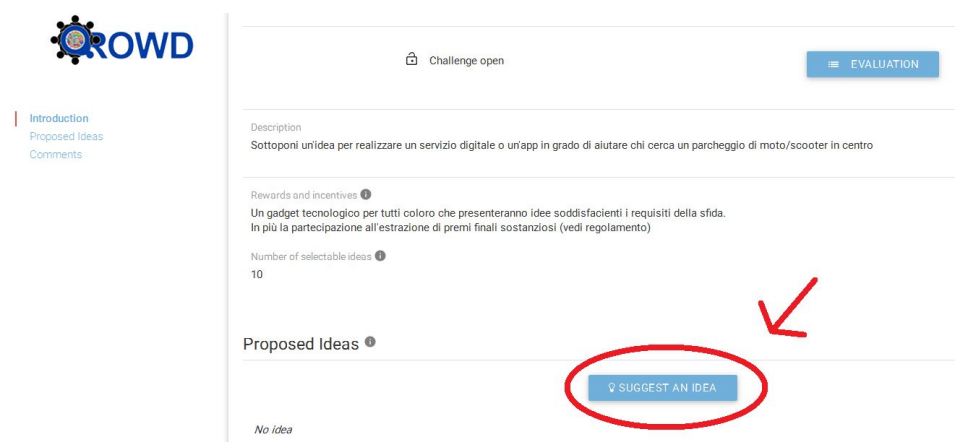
CROWD

Introduction
Proposed Ideas
Comments

Challenge open

EVALUATION

Description
Sottoponi un'idea per realizzare un servizio digitale o un'app in grado di aiutare chi cerca un parcheggio di moto/scooter in centro

Rewards and incentives
Un gadget tecnologico per tutti coloro che presenteranno idee soddisfacenti i requisiti della sfida.
In più la partecipazione all'estrazione di premi finali sostanziosi (vedi regolamento)

Number of selectable ideas
10

Proposed Ideas

SUGGEST AN IDEA

No idea